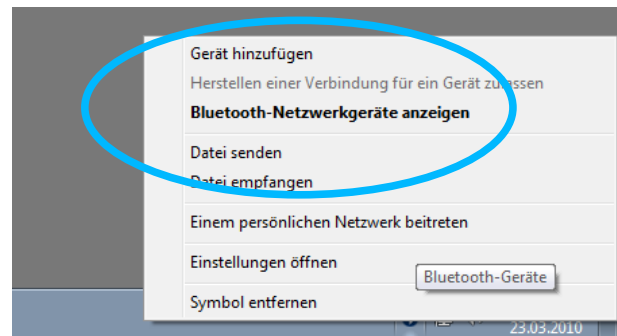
Gerät hinzufügen
Herstellen einer Verbindung für ein Gerät zulassen
Bluetooth-Netzwerkgeräte anzeigen
Datei senden
Datei empfangen
Einem persönlichen Netzwerk beitreten
Einstellungen öffnen
Bluetooth-Geräte
Symbol entfernen
23.03.2010